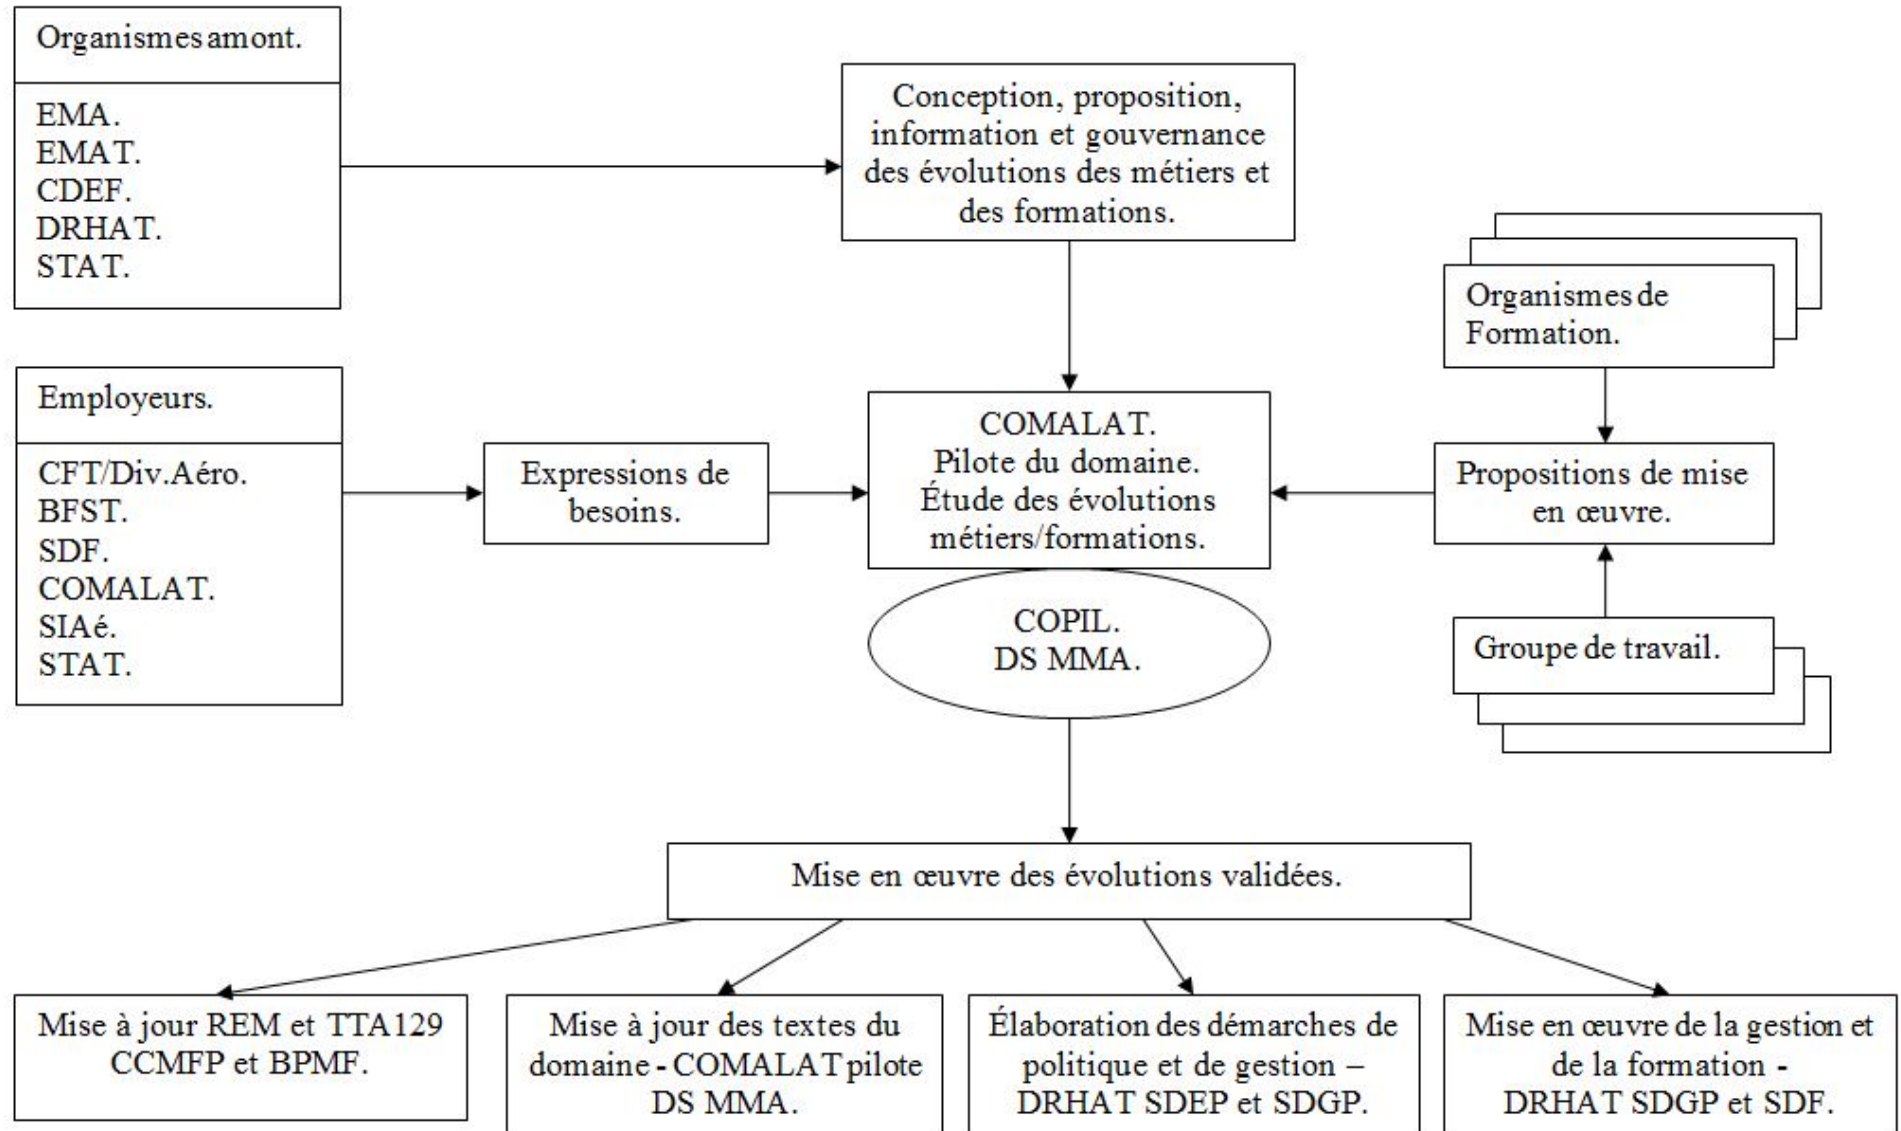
Organismes amont.

EMA.
EMAT.
CDEF.
DRHAT.
STAT.

Conception, proposition, information et gouvernance des évolutions des métiers et des formations.

Organismes de Formation.

Employeurs.

CFT/Div.Aéro.
BFST.
SDF.
COMALAT.
SIAé.
STAT.

Expressions de besoins.

COMALAT.
Pilote du domaine.
Étude des évolutions métiers/formations.

Propositions de mise en œuvre.

COPIL.
DS MMA.

Groupe de travail.

Mise en œuvre des évolutions validées.

Mise à jour REM et TTA129 CCMFP et BPMF.

Mise à jour des textes du domaine - COMALAT pilote DS MMA.

Élaboration des démarches de politique et de gestion – DRHAT SDEP et SDGP.

Mise en œuvre de la gestion et de la formation - DRHAT SDGP et SDF.